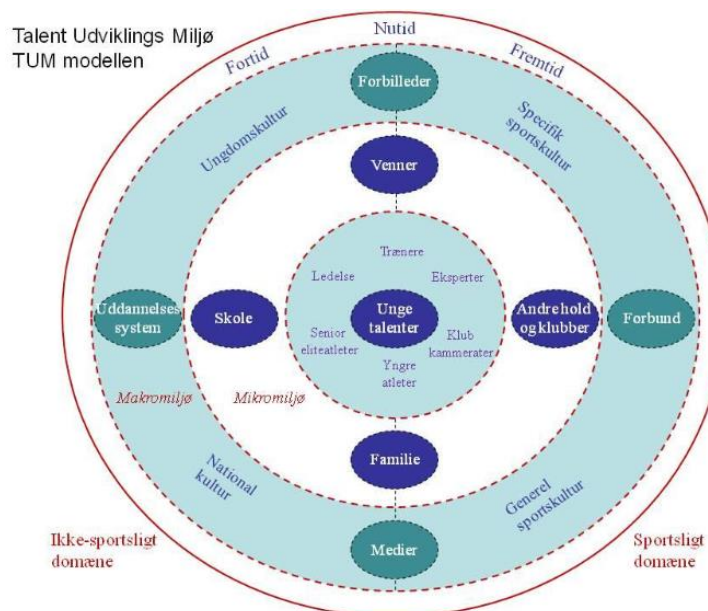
Talent Udviklings Miljø
TUM modellen

Nutid

Fortid

Fremtid

Forbilleder

Ungdomskultur

Specifik sportskultur

Venner

Trænere

Ledelse

Eksperter

Uddannelses system

Skole

Unge talenter

Andrehold og klubber

Forbund

Senior eliteatleter

Klub kammerater

Yngre atleter

Makromiljø

Mikromiljø

Familie

National kultur

Generel sportskultur

Ikke-sportsligt domæne

Medier

Sportsligt domæne